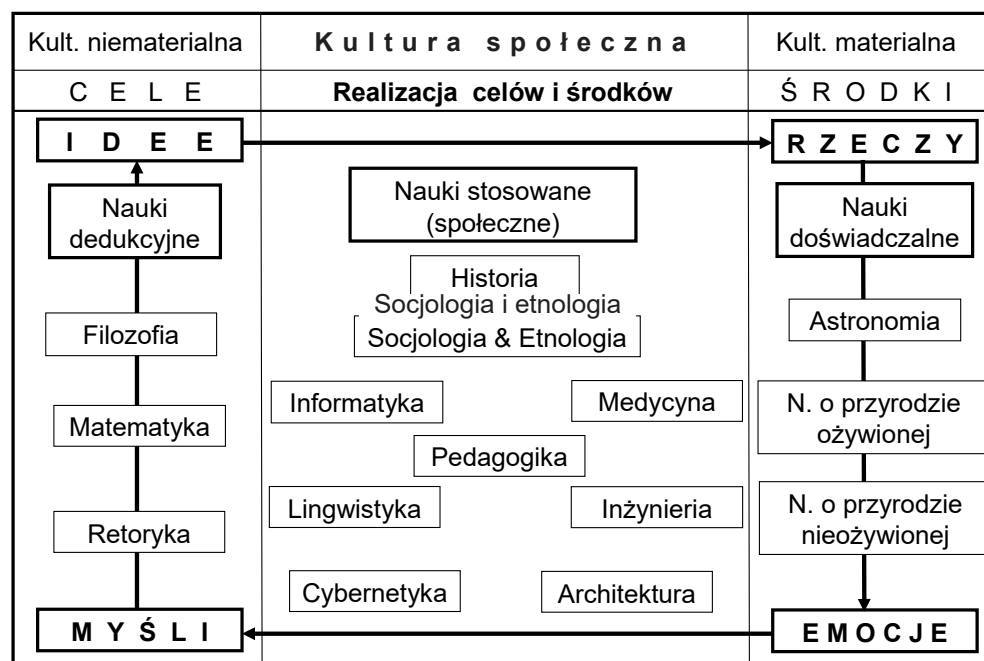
| Kult. niematerialna | Kultura społeczna | Kult. materialna |
|---|---|---|
| CELE | Realizacja celów i środków | ŚRODKI |

IDEE

RZECZY

Nauki dedukcyjne

Nauki stosowane (społeczne)

Nauki doświadczalne

Historia

Socjologia i etnologia

Socjologia & Etnologia

Filozofia

Astronomia

Informatyka

Medycyna

Matematyka

N. o przyrodzie ożywionej

Pedagogika

Lingwistyka

Inżynieria

N. o przyrodzie nieożywionej

Retoryka

Cybernetyka

Architektura

MYŚLI

EMOCJE